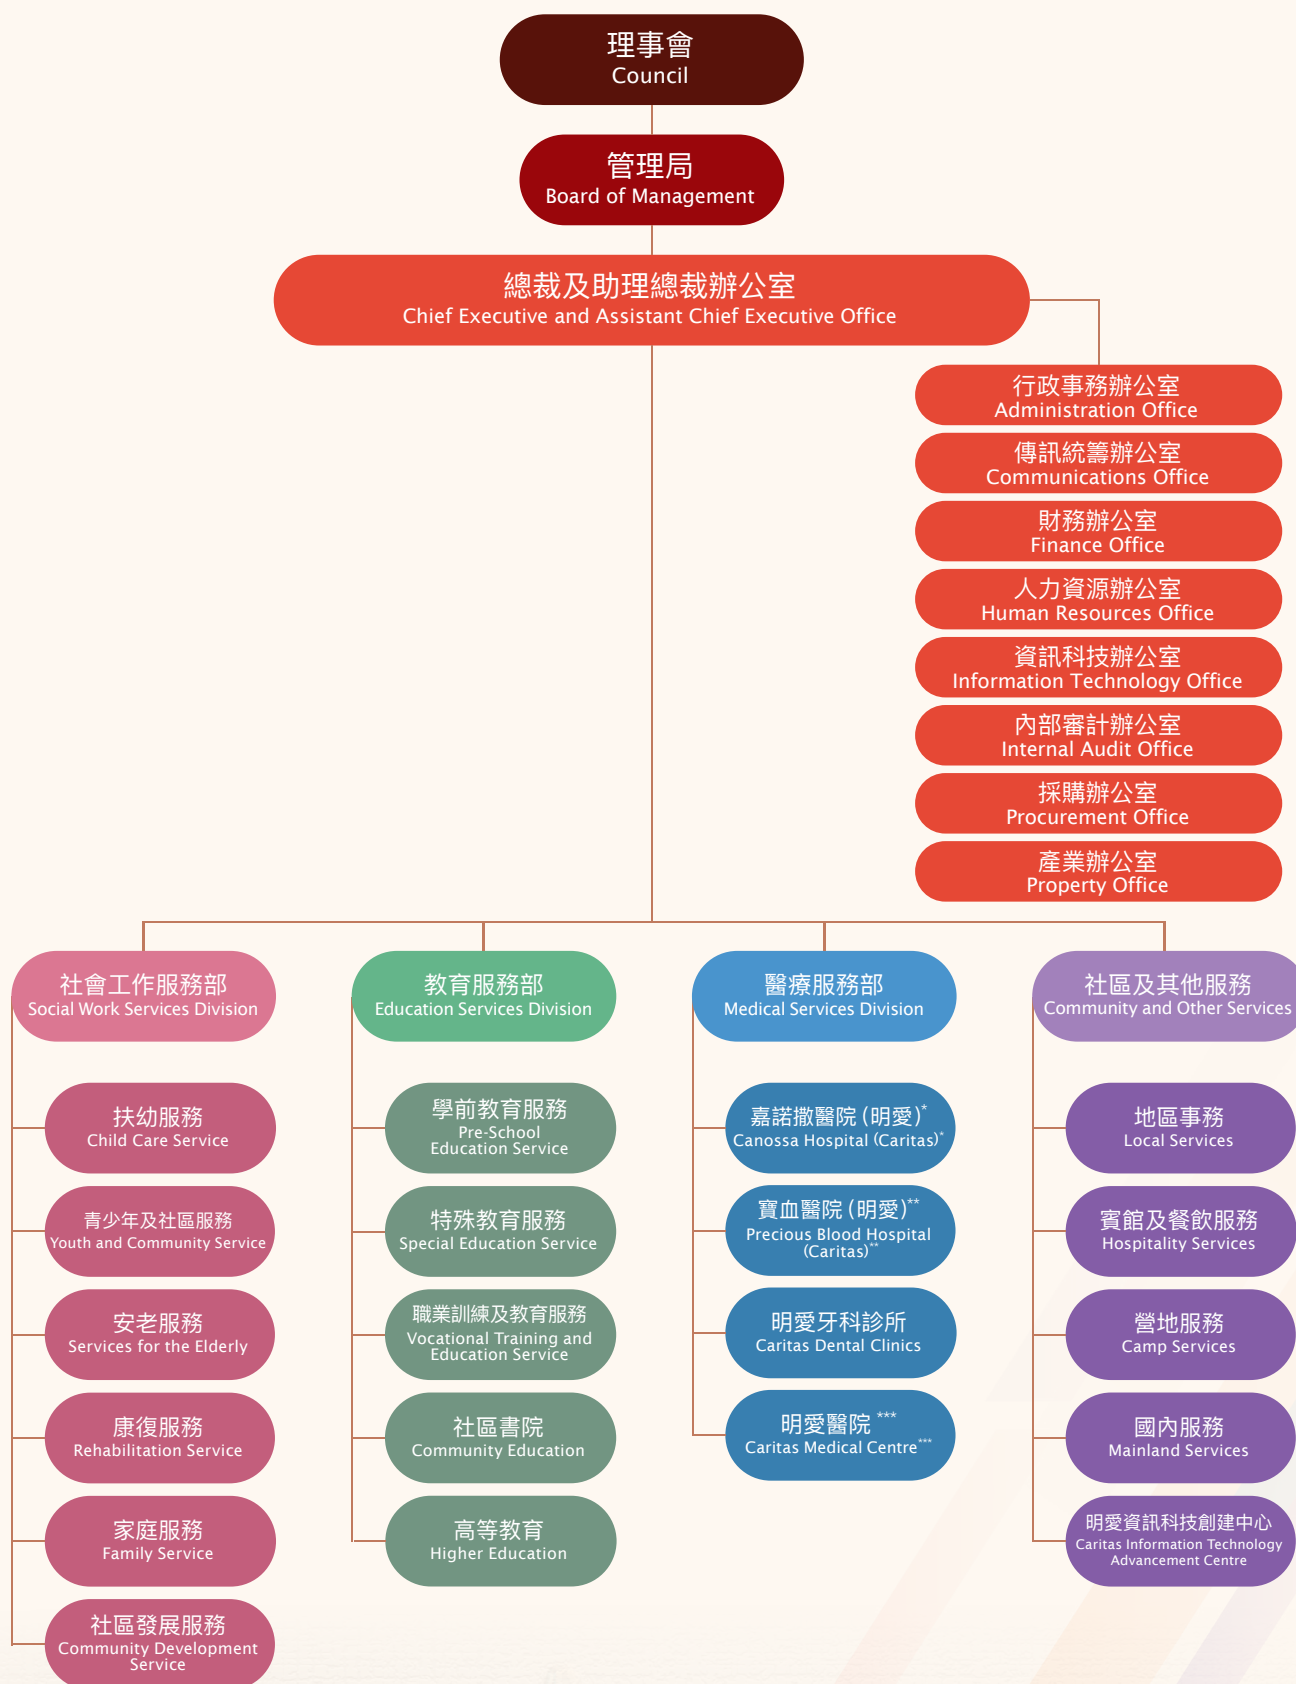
理事會
Council

管理局
Board of Management

總裁及助理總裁辦公室
Chief Executive and Assistant Chief Executive Office

行政事務辦公室
Administration Office

傳訊統籌辦公室
Communications Office

財務辦公室
Finance Office

人力資源辦公室
Human Resources Office

資訊科技辦公室
Information Technology Office

內部審計辦公室
Internal Audit Office

採購辦公室
Procurement Office

產業辦公室
Property Office

社會工作服務部
Social Work Services Division

扶幼服務
Child Care Service

青少年及社區服務
Youth and Community Service

安老服務
Services for the Elderly

康復服務
Rehabilitation Service

家庭服務
Family Service

社區發展服務
Community Development Service

教育服務部
Education Services Division

學前教育服務
Pre-School Education Service

特殊教育服務
Special Education Service

職業訓練及教育服務
Vocational Training and Education Service

社區書院
Community Education

高等教育
Higher Education

醫療服務部
Medical Services Division

嘉諾撒醫院 (明愛)*
Canossa Hospital (Caritas)*

寶血醫院 (明愛)**
Precious Blood Hospital (Caritas)**

明愛牙科診所
Caritas Dental Clinics

明愛醫院 ***
Caritas Medical Centre***

社區及其他服務
Community and Other Services

地區事務
Local Services

賓館及餐飲服務
Hospitality Services

營地服務
Camp Services

國內服務
Mainland Services

明愛資訊科技創建中心
Caritas Information Technology Advancement Centre